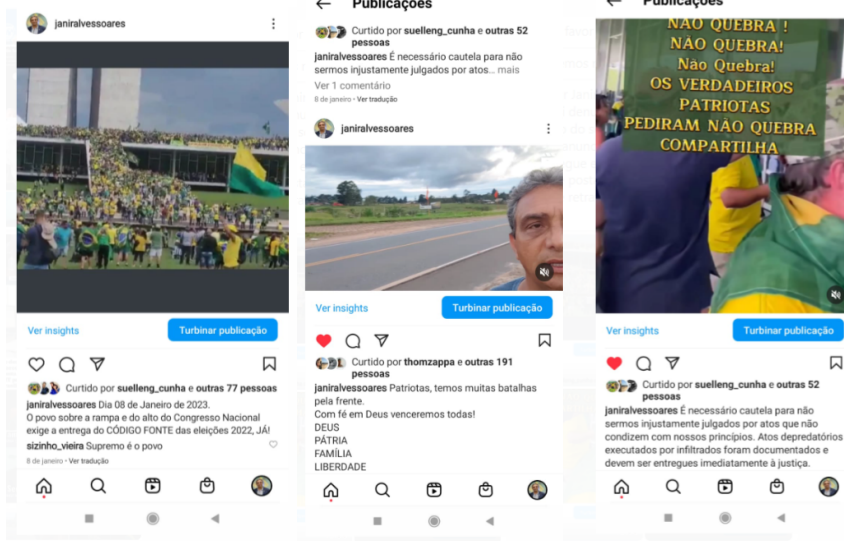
janiralvessoares

Ver insights

Turbinar publicação

Curtido por suelleng_cunha e outras 77 pessoas

janiralvessoares Dia 08 de Janeiro de 2023. O povo sobre a rampa e do alto do Congresso Nacional exige a entrega do CÓDIGO FONTE das eleições 2022, JÁ!

sizinho_vieira Supremo é o povo

8 de janeiro · Ver tradução

Publicações

Curtido por suelleng_cunha e outras 52 pessoas

janiralvessoares É necessário cautela para não sermos injustamente julgados por atos... mais

Ver 1 comentário

8 de janeiro · Ver tradução

janiralvessoares

Ver insights

Turbinar publicação

Curtido por thomzappa e outras 191 pessoas

janiralvessoares Patriotas, temos muitas batalhas pela frente.

Com fé em Deus venceremos todas!

DEUS
PÁTRIA
FAMÍLIA
LIBERDADE

Publicações

NÃO QUEBRA !
NÃO QUEBRA!
Não Quebra!
OS VERDADEIROS PATRIOTAS PEDIRAM NÃO QUEBRA COMPARTILHA

Ver insights

Turbinar publicação

Curtido por suelleng_cunha e outras 52 pessoas

janiralvessoares É necessário cautela para não sermos injustamente julgados por atos que não condizem com nossos princípios. Atos depredatórios executados por infiltrados foram documentados e devem ser entregues imediatamente à justiça.